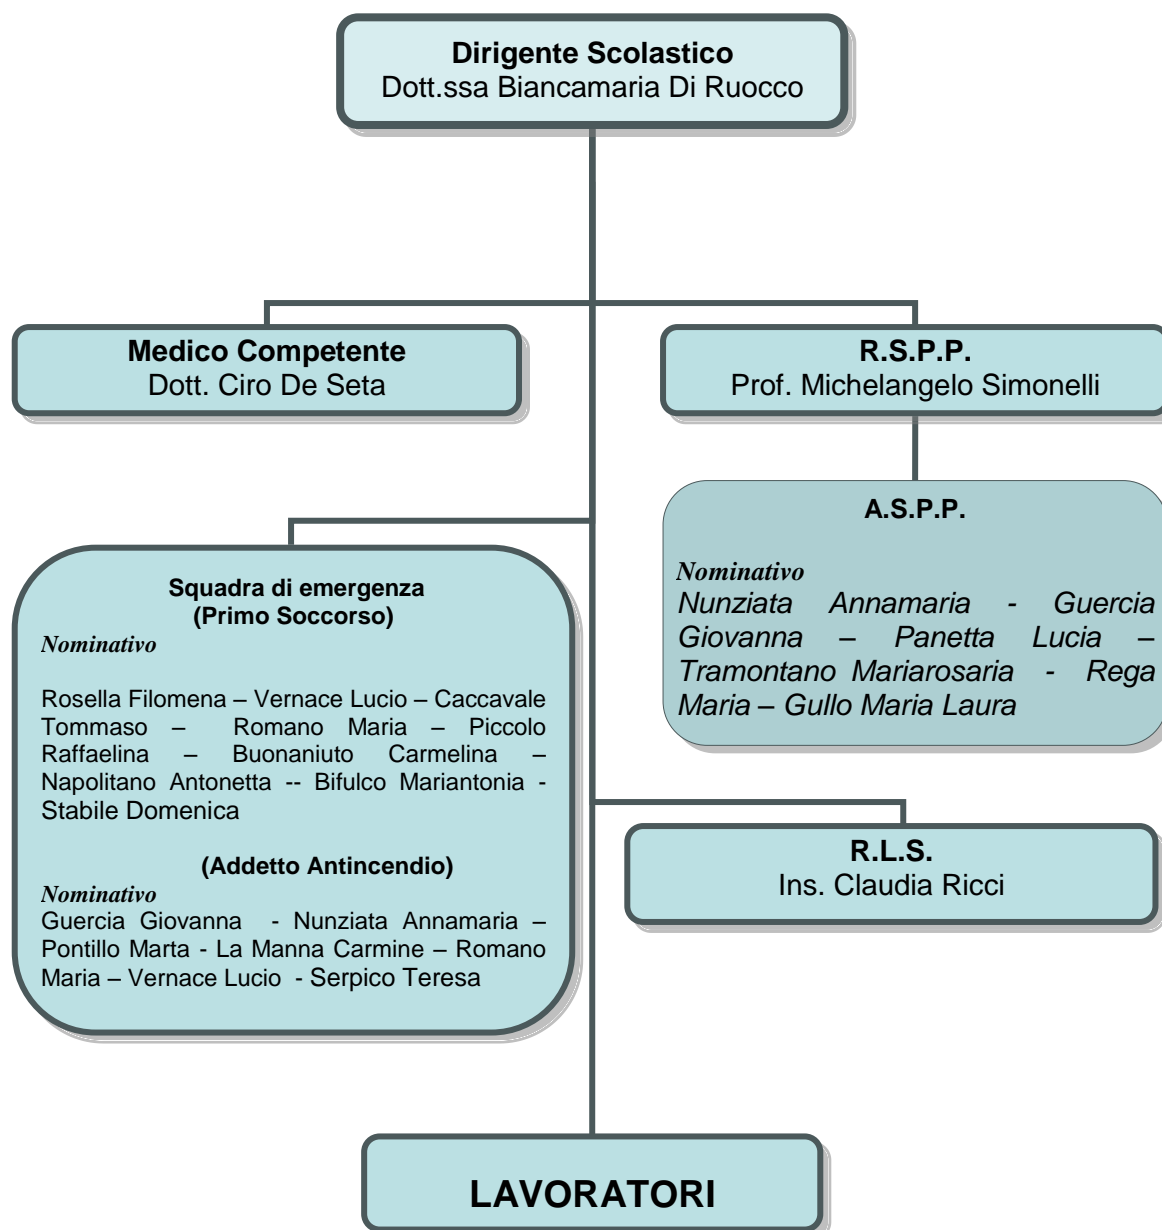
**Dirigente Scolastico**
Dott.ssa Biancamaria Di Ruocco

**Medico Competente**
Dott. Ciro De Seta

**R.S.P.P.**
Prof. Michelangelo Simonelli

**A.S.P.P.**

*Nominativo*
*Nunziata Annamaria - Guercia Giovanna – Panetta Lucia – Tramontano Mariarosaria - Rega Maria – Gullo Maria Laura*

**Squadra di emergenza (Primo Soccorso)**
*Nominativo*

Rosella Filomena – Vernace Lucio – Caccavale Tommaso – Romano Maria – Piccolo Raffaelina – Buonaniuto Carmelina – Napolitano Antonetta -- Bifulco Mariantonia - Stabile Domenica

**(Addetto Antincendio)**
*Nominativo*
Guercia Giovanna - Nunziata Annamaria – Pontillo Marta - La Manna Carmine – Romano Maria – Vernace Lucio - Serpico Teresa

**R.L.S.**
Ins. Claudia Ricci

**LAVORATORI**